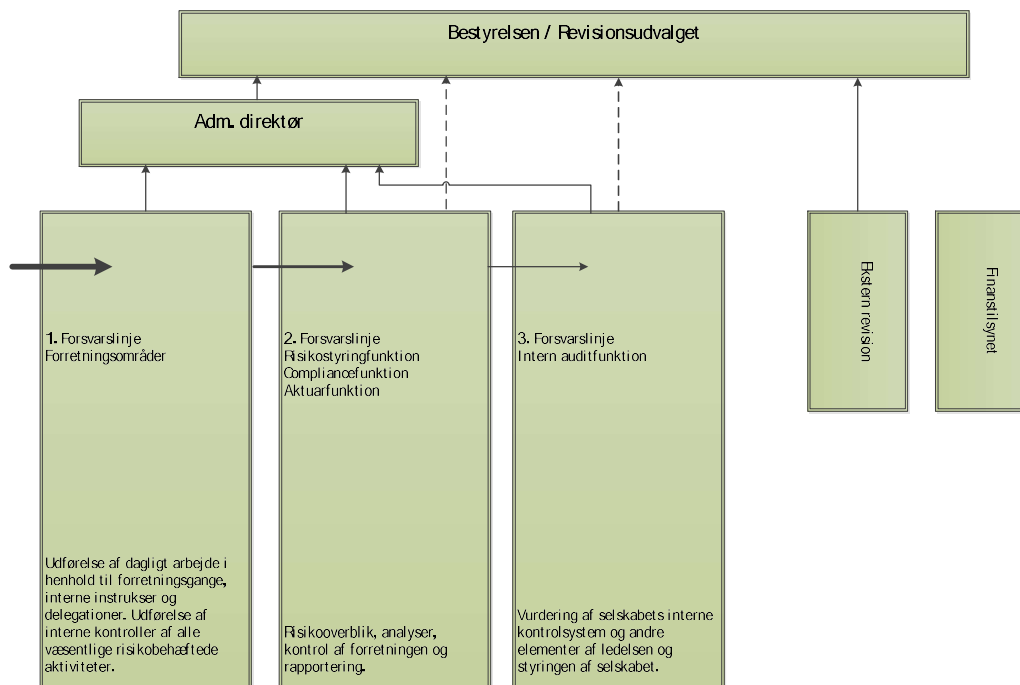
Bestyrelsen / Revisionsudvalget

Adm. direktør

1. Forsvarslinje
Forretningsområder

Udførelse af dagligt arbejde i henhold til forretningsgange, interne instrukser og delegationer. Udførelse af interne kontroller af alle væsentlige risikobehæftede aktiviteter.

2. Forsvarslinje
Risikostyringfunktion
Compliancefunktion
Aktuarfunktion

Risikooverblik, analyser, kontrol af forretningen og rapportering.

3. Forsvarslinje
Intern auditfunktion

Vurdering af selskabets interne kontrolsystem og andre elementer af ledelsen og styringen af selskabet.

Ekstern revision

Finanstilsynet